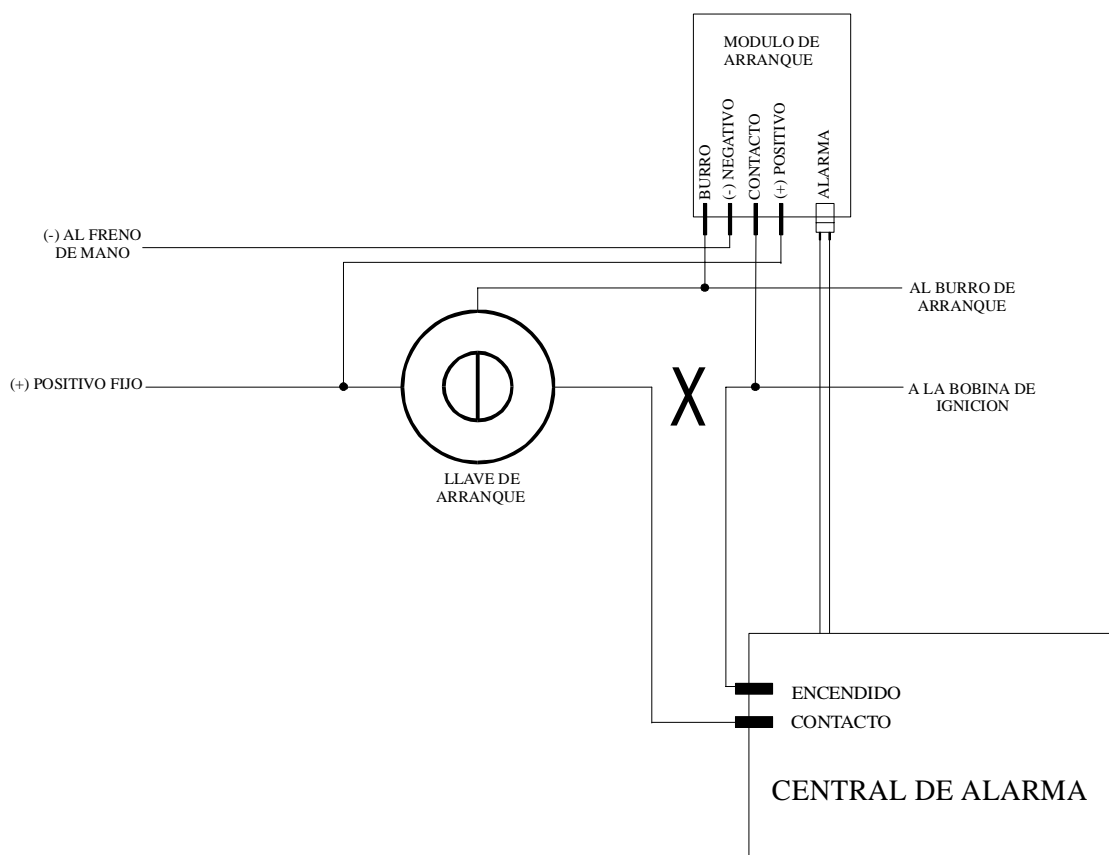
MODULO DE ARRANQUE

BURRO
(-) NEGATIVO
CONTACTO
(+) POSITIVO
ALARMA

(-) AL FRENO DE MANO

AL BURRO DE ARRANQUE

(+) POSITIVO FIJO

X

A LA BOBINA DE IGNICION

LLAVE DE ARRANQUE

ENCENDIDO
CONTACTO

CENTRAL DE ALARMA